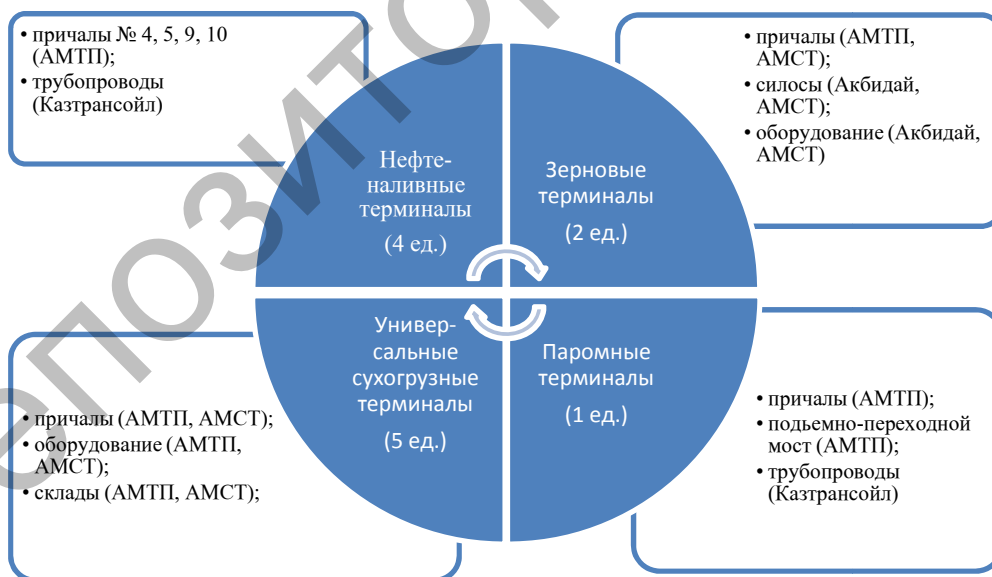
• причалы № 4, 5, 9, 10 (АМТП);
• трубопроводы (Казтрансойл)

• причалы (АМТП, АМСТ);
• силосы (Акбидай, АМСТ);
• оборудование (Акбидай, АМСТ)

Нефтеналивные терминалы
(4 ед.)

Зерновые терминалы
(2 ед.)

Универсальные сухогрузные терминалы
(5 ед.)

Паромные терминалы
(1 ед.)

• причалы (АМТП, АМСТ);
• оборудование (АМТП, АМСТ);
• склады (АМТП, АМСТ);

• причалы (АМТП);
• подьемно-переходной мост (АМТП);
• трубопроводы (Казтрансойл)

ЕПОЗИТО